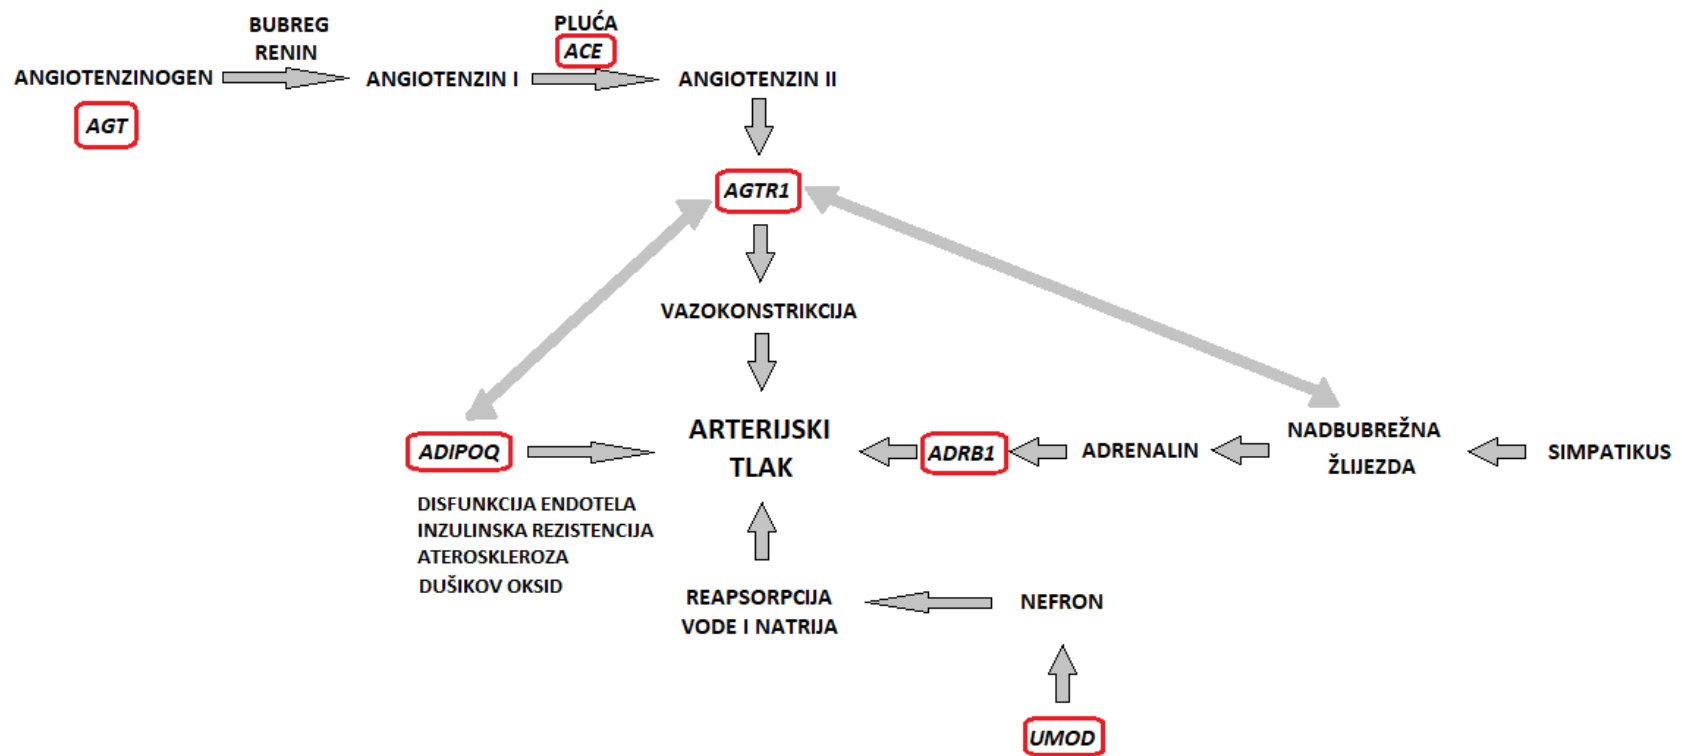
BUBREG
RENIN

PLUĆA
ACE

ANGIOTENZINOGEN

AGT

ANGIOTENZIN I

ANGIOTENZIN II

AGTR1

VAZOKONSTRIKCIJA

ADIPOQ

ARTERIJSKI TLAK

ADRB1

ADRENALIN

NADBUBREŽNA ŽLIJEZDA

SIMPATIKUS

DISFUNKCIJA ENDOTELA
INZULINSKA REZISTENCIJA
ATEROSKLEROZA
DUŠIKOV OKSID

REAPSORPCIJA VODE I NATRIJA

NEFRON

UMOD